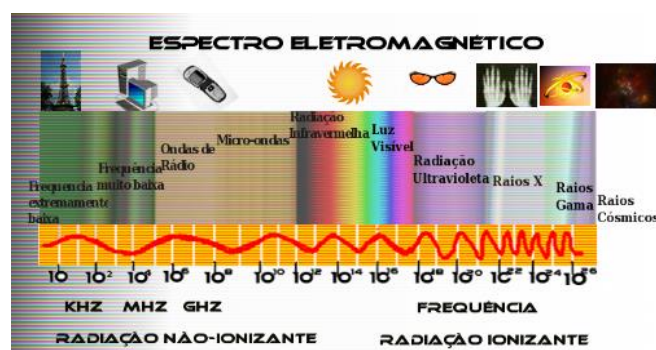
ESPECTRO ELETROMAGNÉTICO

Frequencia extremamente baixa

Frequência muito baixa

Ondas de Rádio

Micro-ondas

Radiação Infravermelha

Luz Visível

Radiação Ultravioleta

Raios X

Raios Gama

Raios Cósmicos

$10$ $10^2$ $10^4$ $10^6$ $10^8$ $10^{10}$ $10^{12}$ $10^{14}$ $10^{16}$ $10^{18}$ $10^{20}$ $10^{22}$ $10^{24}$ $10^{26}$

KHZ MHZ GHZ

FREQUÊNCIA

RADIAÇÃO NÃO-IONIZANTE

RADIAÇÃO IONIZANTE